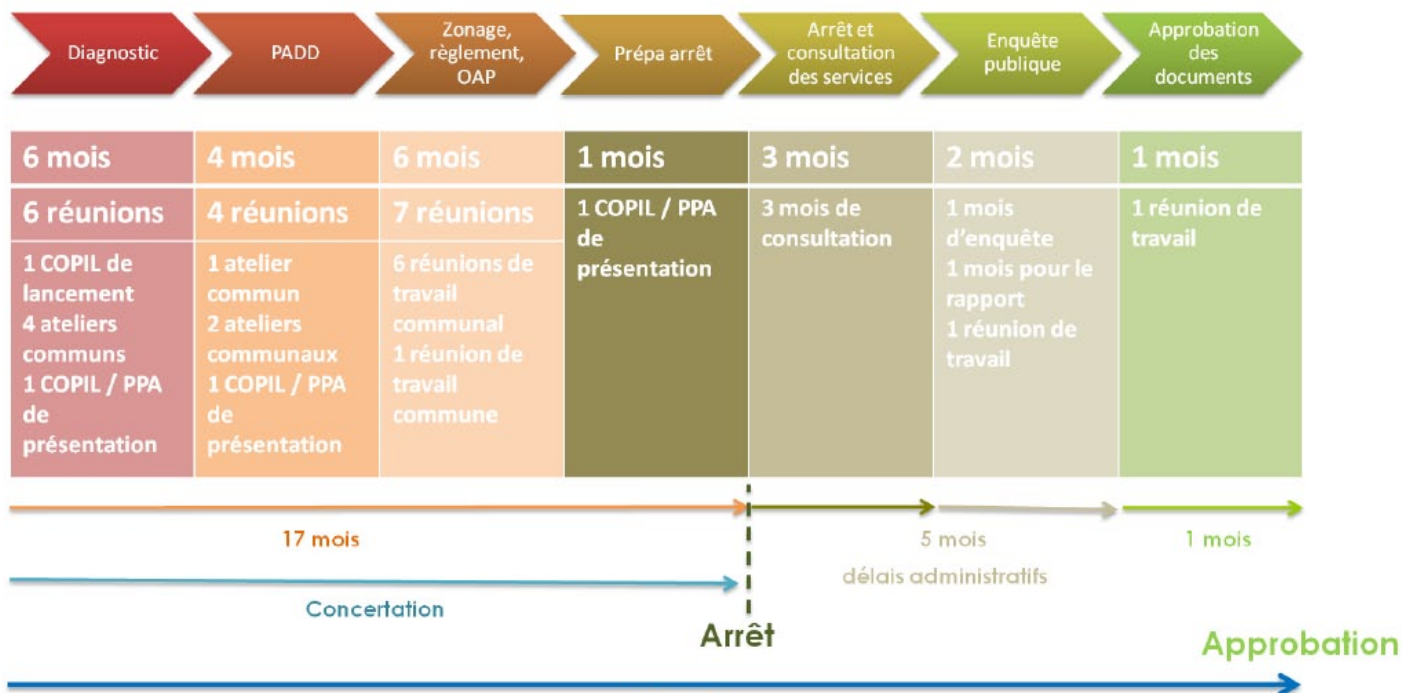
Diagnostic

PADD

Zonage, règlement, OAP

Prépa arrêt

Arrêt et consultation des services

Enquête publique

Approbation des documents

| 6 mois | 4 mois | 6 mois | 1 mois | 3 mois | 2 mois | 1 mois |
|---|---|---|---|---|---|---|
| 6 réunions | 4 réunions | 7 réunions | 1 COPIL / PPA de présentation | 3 mois de consultation | 1 mois d'enquête 1 mois pour le rapport 1 réunion de travail | 1 réunion de travail |
| 1 COPIL de lancement 4 ateliers communs 1 COPIL / PPA de présentation | 1 atelier commun 2 ateliers communaux 1 COPIL / PPA de présentation | 6 réunions de travail communal 1 réunion de travail commune | | | | |

17 mois

5 mois

1 mois

délais administratifs

Concertation

Arrêt

Approbation